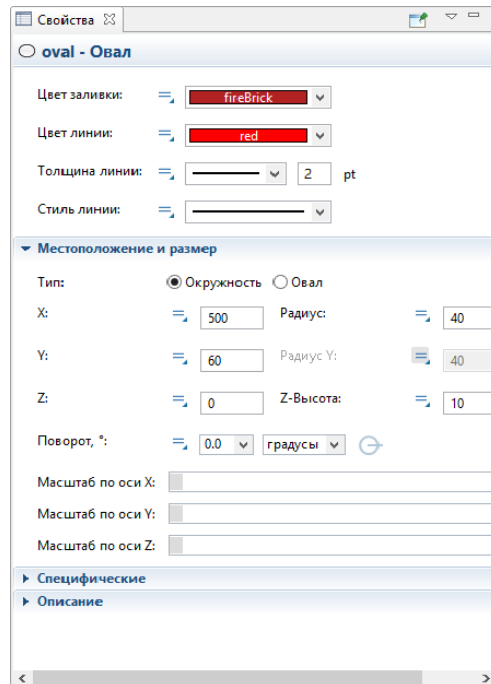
Свойства ☒

oval - Овал

Цвет заливки: fireBrick

Цвет линии: red

Толщина линии: 2 pt

Стиль линии:

Местоположение и размер

Тип: Окружность Овал

X: 500 Радиус: 40

Y: 60 Радиус Y: 40

Z: 0 Z-Высота: 10

Поворот, °: 0.0 градусы

Масштаб по оси X:

Масштаб по оси Y:

Масштаб по оси Z:

Специфические

Описание